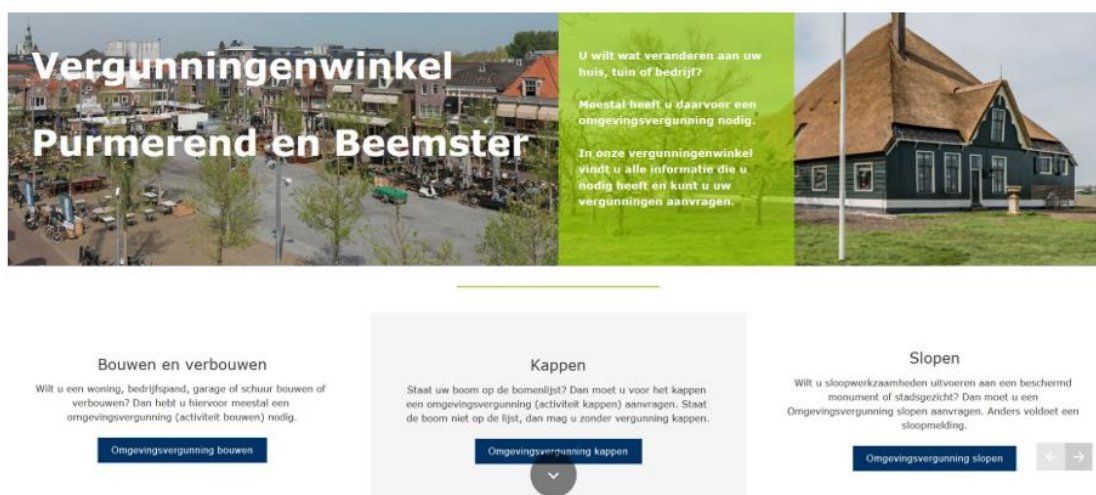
Vergunningenwinkel

Purmerend en Beemster

U wilt wat veranderen aan uw huis, tuin of bedrijf?

Meestal heeft u daarvoor een omgevingsvergunning nodig.

In onze vergunningenwinkel vindt u alle informatie die u nodig heeft en kunt u uw vergunningen aanvragen.

Bouwen en verbouwen

Wilt u een woning, bedrijfspand, garage of schuur bouwen of verbouwen? Dan hebt u hiervoor meestal een omgevingsvergunning (activiteit bouwen) nodig.

Omgevingsvergunning bouwen

Kappen

Staat uw boom op de bomenlijst? Dan moet u voor het kappen een omgevingsvergunning (activiteit kappen) aanvragen. Staat de boom niet op de lijst, dan mag u zonder vergunning kappen.

Omgevingsvergunning kappen

Slopen

Wilt u sloopwerkzaamheden uitvoeren aan een beschermd monument of stadsgezicht? Dan moet u een Omgevingsvergunning slopen aanvragen. Anders voldoet een sloopmelding.

Omgevingsvergunning slopen